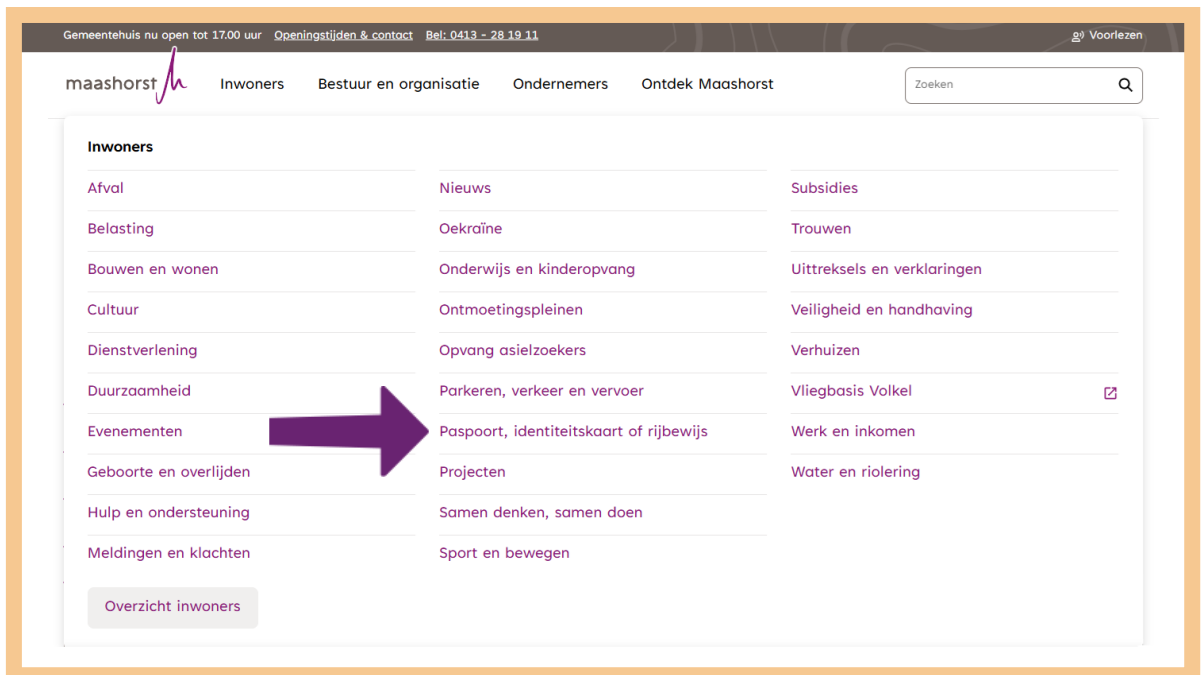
Gemeentehuis nu open tot 17.00 uur Openingstijden & contact Bel: 0413 - 28 19 11

Voorlezen

maashorst

Inwoners Bestuur en organisatie Ondernemers Ontdek Maashorst

Zoeken

Inwoners

Afval
Belasting
Bouwen en wonen
Cultuur
Dienstverlening
Duurzaamheid
Evenementen
Geboorte en overlijden
Hulp en ondersteuning
Meldingen en klachten

Nieuws
Oekraïne
Onderwijs en kinderopvang
Ontmoetingspleinen
Opvang asielzoekers
Parkeren, verkeer en vervoer
Paspoort, identiteitskaart of rijbewijs
Projecten
Samen denken, samen doen
Sport en bewegen

Subsidies
Trouwen
Uittreksels en verklaringen
Veiligheid en handhaving
Verhuizen
Vliegbasis Volkel
Werk en inkomen
Water en riolering

Overzicht inwoners